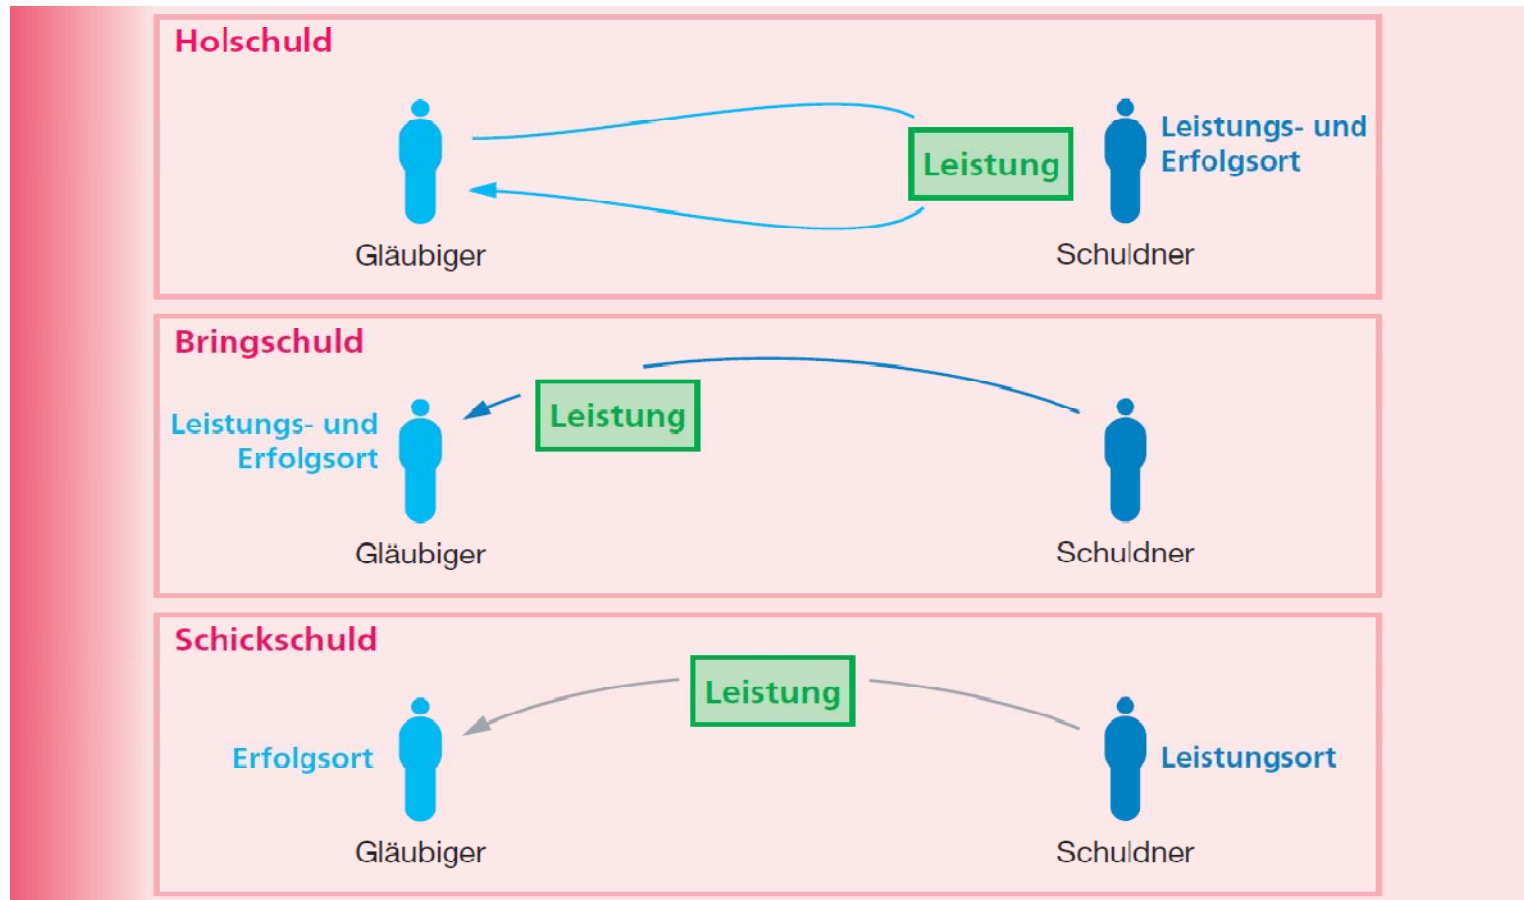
Holschuld

Leistung

Leistungs- und Erfolgsort

Gläubiger

Schuldner

Bringschuld

Leistungs- und Erfolgsort

Leistung

Gläubiger

Schuldner

Schickschuld

Leistung

Erfolgsort

Leistungsort

Gläubiger

Schuldner